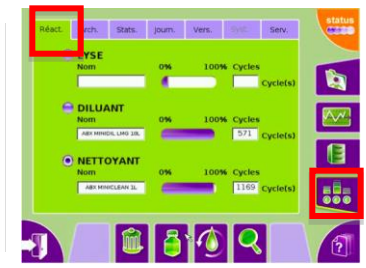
Réact. Arch. Stats. Journ. Vers. Syst. Serv.

status

LYSE
Nom 0% 100% Cycles
Cycle(s)

DILUANT
Nom 0% 100% Cycles
ABX MINIDIL LMG 10L 571 Cycle(s)

NETTOYANT
Nom 0% 100% Cycles
ABX MINICLEAN 1L 1169 Cycle(s)